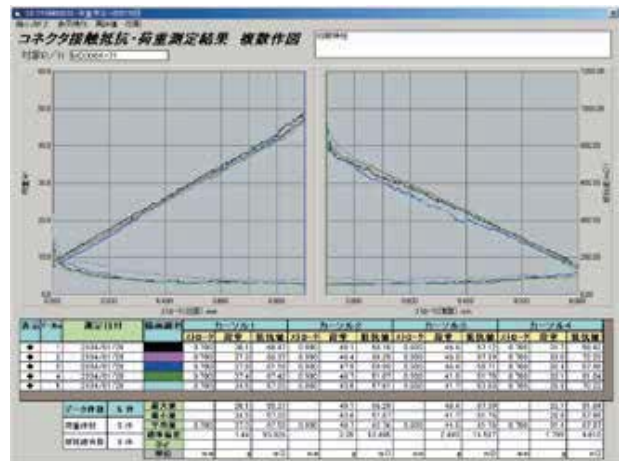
コネクタ接触抵抗・荷重測定結果　複数作図

対象P/N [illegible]

| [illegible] | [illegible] | 測定日付 | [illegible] | カーソル1 | | | カーソル2 | | | カーソル3 | | | カーソル4 | | |
|---|---|---|---|---|---|---|---|---|---|---|---|---|---|---|---|
| | | | | ストローク | 荷重 | 抵抗値 | ストローク | 荷重 | 抵抗値 | ストローク | 荷重 | 抵抗値 | ストローク | 荷重 | 抵抗値 |
| ◆ | 1 | 2004/01/26 | | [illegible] | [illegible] | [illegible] | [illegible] | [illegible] | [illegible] | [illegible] | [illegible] | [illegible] | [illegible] | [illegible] | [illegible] |
| ◆ | 2 | 2004/01/26 | | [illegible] | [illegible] | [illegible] | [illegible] | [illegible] | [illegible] | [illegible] | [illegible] | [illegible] | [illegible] | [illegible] | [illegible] |
| ◆ | 3 | 2004/01/26 | | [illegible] | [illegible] | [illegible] | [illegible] | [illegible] | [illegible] | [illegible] | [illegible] | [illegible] | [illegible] | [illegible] | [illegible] |
| ◆ | 4 | 2004/01/26 | | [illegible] | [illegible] | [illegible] | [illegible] | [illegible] | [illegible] | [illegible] | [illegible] | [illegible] | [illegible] | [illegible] | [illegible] |
| ◆ | 5 | 2004/01/26 | | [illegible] | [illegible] | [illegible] | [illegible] | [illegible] | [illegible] | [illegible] | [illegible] | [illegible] | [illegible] | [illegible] | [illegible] |

| データ件数 | 5 件 | 最大値 |
|---|---|---|
| 問題件数 | 0 件 | 最小値 |
| | | 平均値 |
| 対象件数 | 5 件 | 標準偏差 |
| | | 判定 |